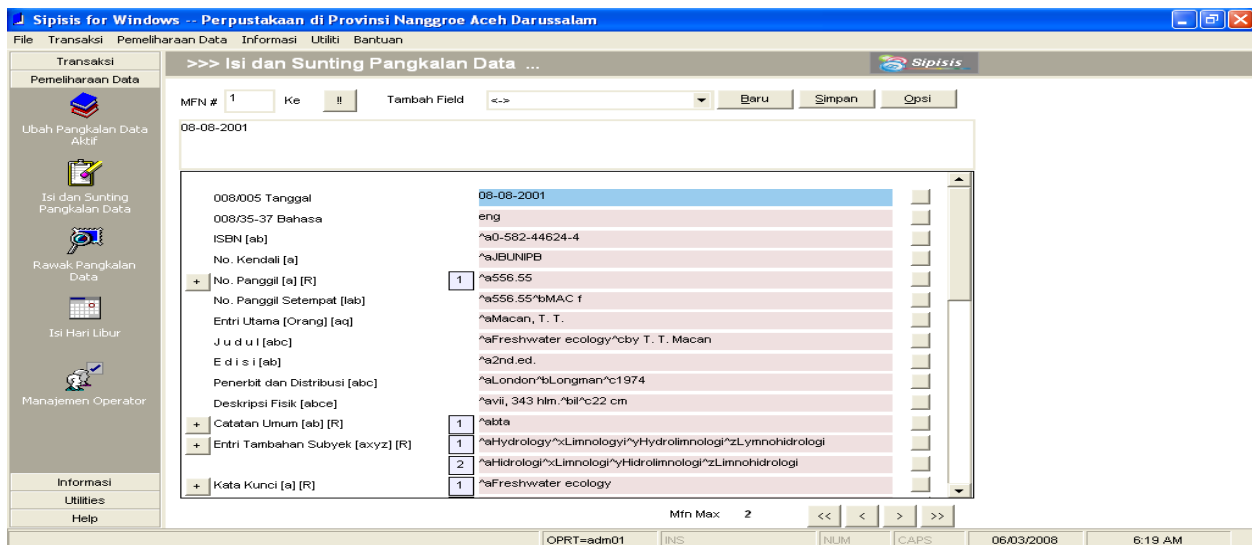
Sipisis for Windows -- Perpustakaan di Provinsi Nanggroe Aceh Darussalam

File Transaksi Pemeliharaan Data Informasi Utiliti Bantuan

Transaksi
Pemeliharaan Data
Ubah Pangkalan Data Aktif
Isi dan Sunting Pangkalan Data
Rawak Pangkalan Data
Isi Hari Libur
Manajemen Operator
Informasi
Utilities
Help

>>> Isi dan Sunting Pangkalan Data ...

Sipisis

MFN # 1 Ke !! Tambah Field <-> Baru Simpan Opsi

08-08-2001

| | | |
|---|---|---|
| 008/005 Tanggal | | 08-08-2001 |
| 008/35-37 Bahasa | | eng |
| ISBN [ab] | | ^a0-582-44624-4 |
| No. Kendali [a] | | ^aJBUNIPB |
| + No. Panggil [a] [R] | 1 | ^a556.55 |
| No. Panggil Setempat [ab] | | ^a556.55^bMAC f |
| Entri Utama [Orang] [aq] | | ^aMacan, T. T. |
| J u d u l [abc] | | ^aFreshwater ecology^cby T. T. Macan |
| E d i s i [ab] | | ^a2nd.ed. |
| Penerbit dan Distribusi [abc] | | ^aLondon^bLongman^c1974 |
| Deskripsi Fisik [abce] | | ^avii, 343 hlm.^bil^c22 cm |
| + Catatan Umum [ab] [R] | 1 | ^abta |
| + Entri Tambahan Subyek [axyz] [R] | 1 | ^aHydrology^xLimnologyi^yHydrolimnologi^zLymnohidrologi |
| | 2 | ^aHidrologi^xLimnologi^yHidrolimnologi^zLimnohidrologi |
| + Kata Kunci [a] [R] | 1 | ^aFreshwater ecology |

Mfn Max 2 << < > >>

OPRT=adm01 INS NUM CAPS 06/03/2008 6:19 AM